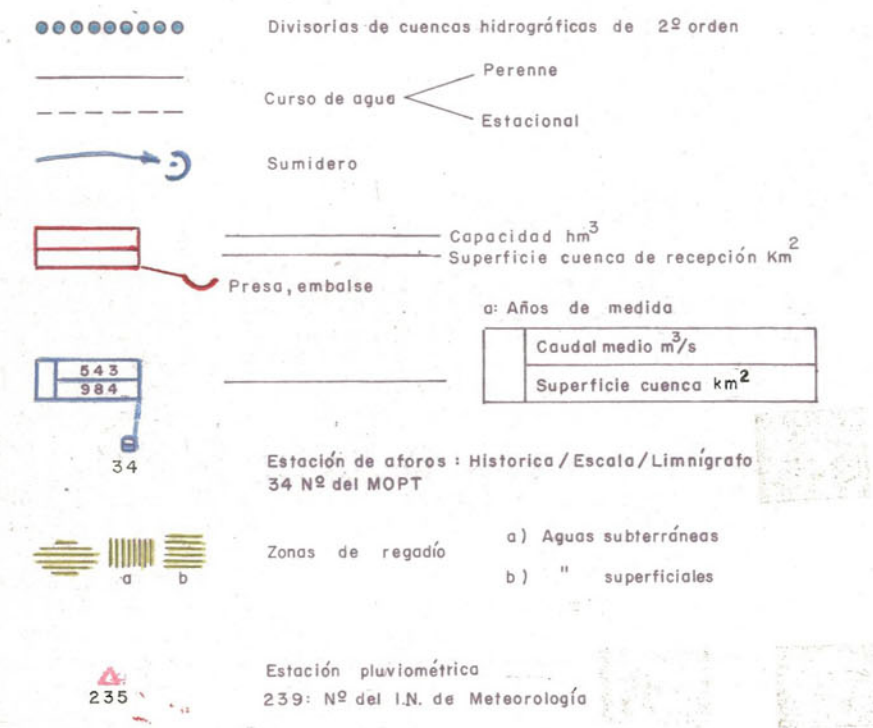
Divisorias de cuencas hidrográficas de 2º orden

Curso de agua
Perenne
Estacional

Sumidero

Capacidad $hm^3$
Superficie cuenca de recepción $Km^2$
Presa, embalse

a: Años de medida

| a | Caudal medio $m^3/s$ |
|---|---|
| | Superficie cuenca $km^2$ |

543
984
34

Estación de aforos : Historica / Escala / Limnígrafo
34 Nº del MOPT

a b
Zonas de regadío
a) Aguas subterráneas
b) " superficiales

235
Estación pluviométrica
239: Nº del I.N. de Meteorología